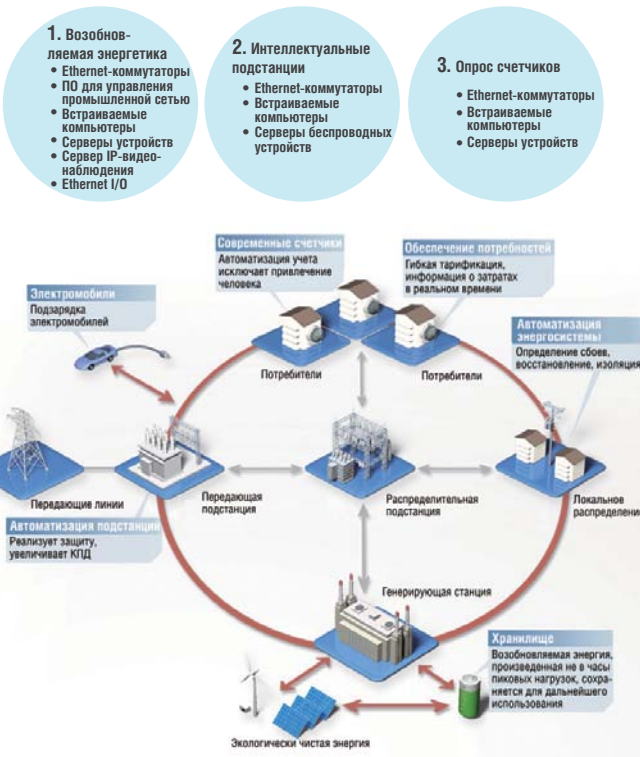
1. Возобновляемая энергетика
• Ethernet-коммутаторы
• ПО для управления промышленной сетью
• Встраиваемые компьютеры
• Серверы устройств
• Сервер IP-видеонаблюдения
• Ethernet I/O

2. Интеллектуальные подстанции
• Ethernet-коммутаторы
• Встраиваемые компьютеры
• Серверы беспроводных устройств

3. Опрос счетчиков
• Ethernet-коммутаторы
• Встраиваемые компьютеры
• Серверы устройств

Электромобили
Подзарядка электромобилей

Современные счетчики
Автоматизация учета исключает привлечение человека

Обеспечение потребностей
Гибкая тарификация, информация о затратах в реальном времени

Автоматизация энергосистемы
Определение сбоев, восстановление, изоляция

Потребители

Потребители

Передающие линии

Передающая подстанция

Распределительная подстанция

Локальное распределени

Автоматизация подстанции
Реализует защиту, увеличивает КПД

Генерирующая станция

Хранилище
Возобновляемая энергия, произведенная не в часы пиковых нагрузок, сохраняется для дальнейшего использования

Экологически чистая энергия